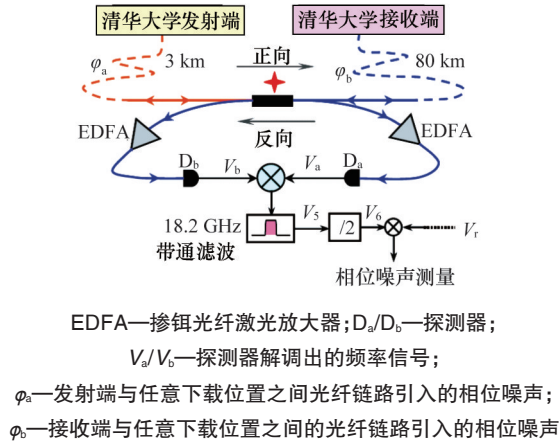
清华大学发射端

清华大学接收端

$\varphi_a$ 3 km

正向

$\varphi_b$ 80 km

反向

EDFA

EDFA

$D_b$ $V_b$ $V_a$ $D_a$

18.2 GHz

带通滤波

$V_5$ /2 $V_6$ $V_r$

相位噪声测量

EDFA—掺铒光纤激光放大器；$D_a$/$D_b$—探测器；

$V_a$/$V_b$—探测器解调出的频率信号；

$\varphi_a$—发射端与任意下载位置之间光纤链路引入的相位噪声；

$\varphi_b$—接收端与任意下载位置之间的光纤链路引入的相位噪声